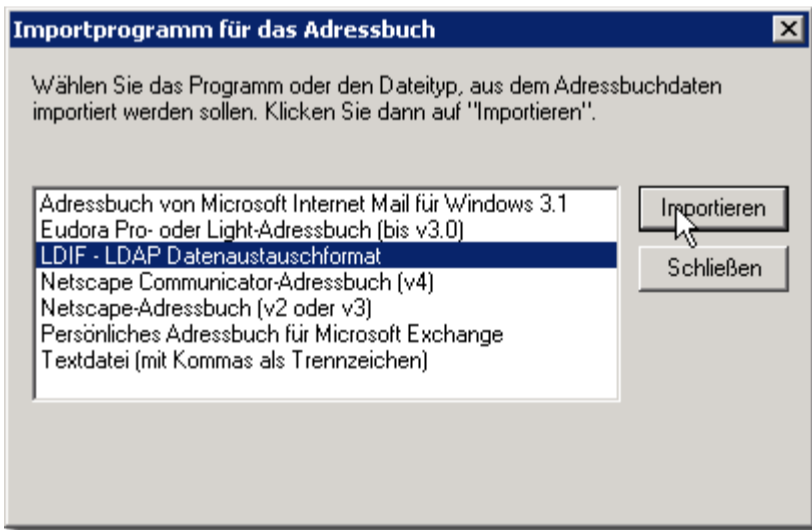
Importprogramm für das Adressbuch

Wählen Sie das Programm oder den Dateityp, aus dem Adressbuchdaten importiert werden sollen. Klicken Sie dann auf "Importieren".

Adressbuch von Microsoft Internet Mail für Windows 3.1
Eudora Pro- oder Light-Adressbuch (bis v3.0)
LDIF - LDAP Datenaustauschformat
Netscape Communicator-Adressbuch (v4)
Netscape-Adressbuch (v2 oder v3)
Persönliches Adressbuch für Microsoft Exchange
Textdatei (mit Kommas als Trennzeichen)

Importieren

Schließen